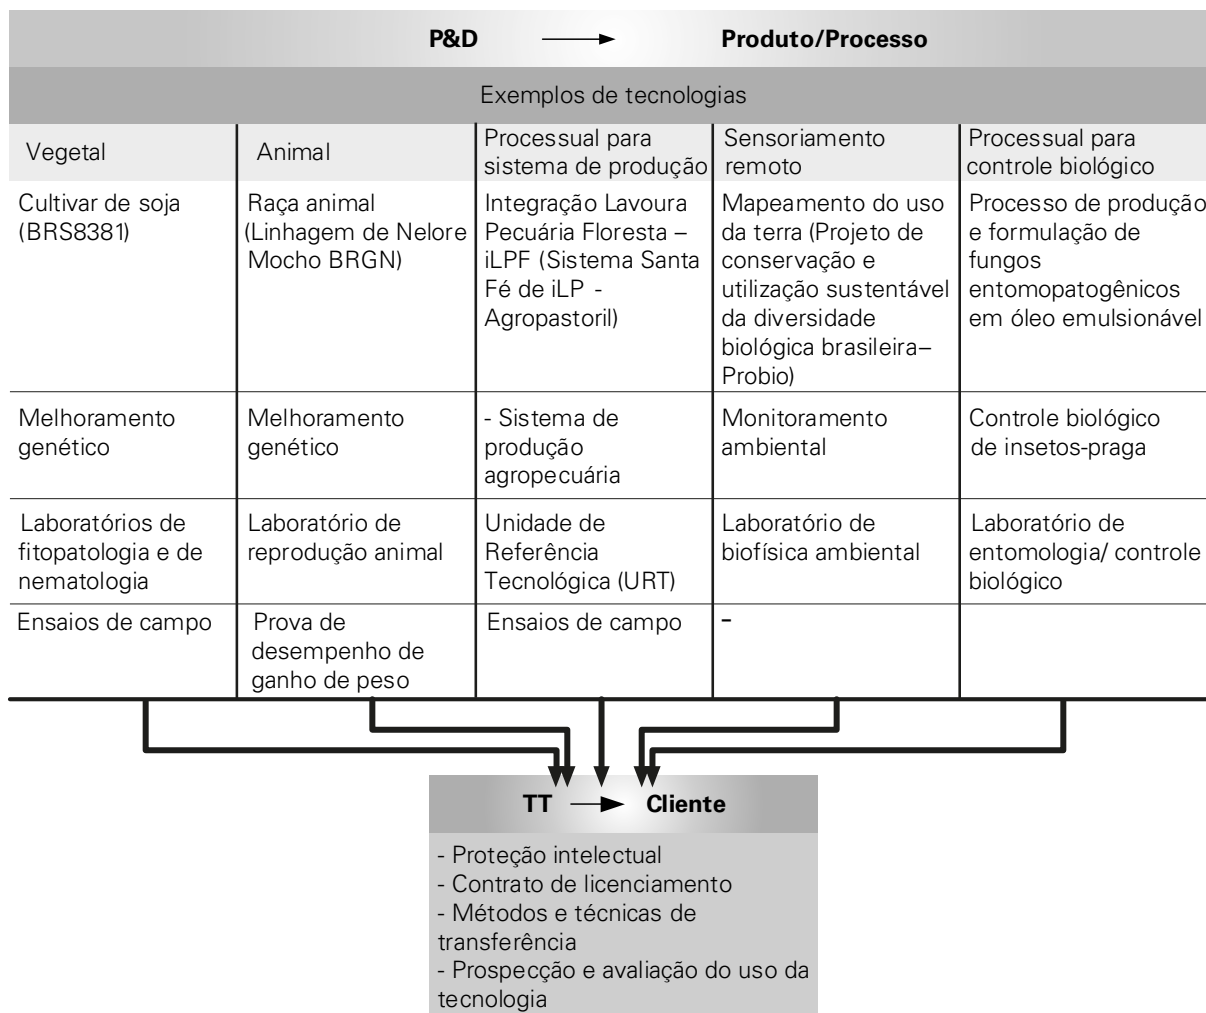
P&D → Produto/Processo

Exemplos de tecnologias

| Vegetal | Animal | Processual para sistema de produção | Sensoriamento remoto | Processual para controle biológico |
|---|---|---|---|---|
| Cultivar de soja (BRS8381) | Raça animal (Linhagem de Nelore Mocho BRGN) | Integração Lavoura Pecuária Floresta – iLPF (Sistema Santa Fé de iLP - Agropastoril) | Mapeamento do uso da terra (Projeto de conservação e utilização sustentável da diversidade biológica brasileira– Probio) | Processo de produção e formulação de fungos entomopatogênicos em óleo emulsionável |
| Melhoramento genético | Melhoramento genético | - Sistema de produção agropecuária | Monitoramento ambiental | Controle biológico de insetos-praga |
| Laboratórios de fitopatologia e de nematologia | Laboratório de reprodução animal | Unidade de Referência Tecnológica (URT) | Laboratório de biofísica ambiental | Laboratório de entomologia/ controle biológico |
| Ensaios de campo | Prova de desempenho de ganho de peso | Ensaios de campo | - | |

TT → Cliente

- Proteção intelectual
- Contrato de licenciamento
- Métodos e técnicas de transferência
- Prospecção e avaliação do uso da tecnologia